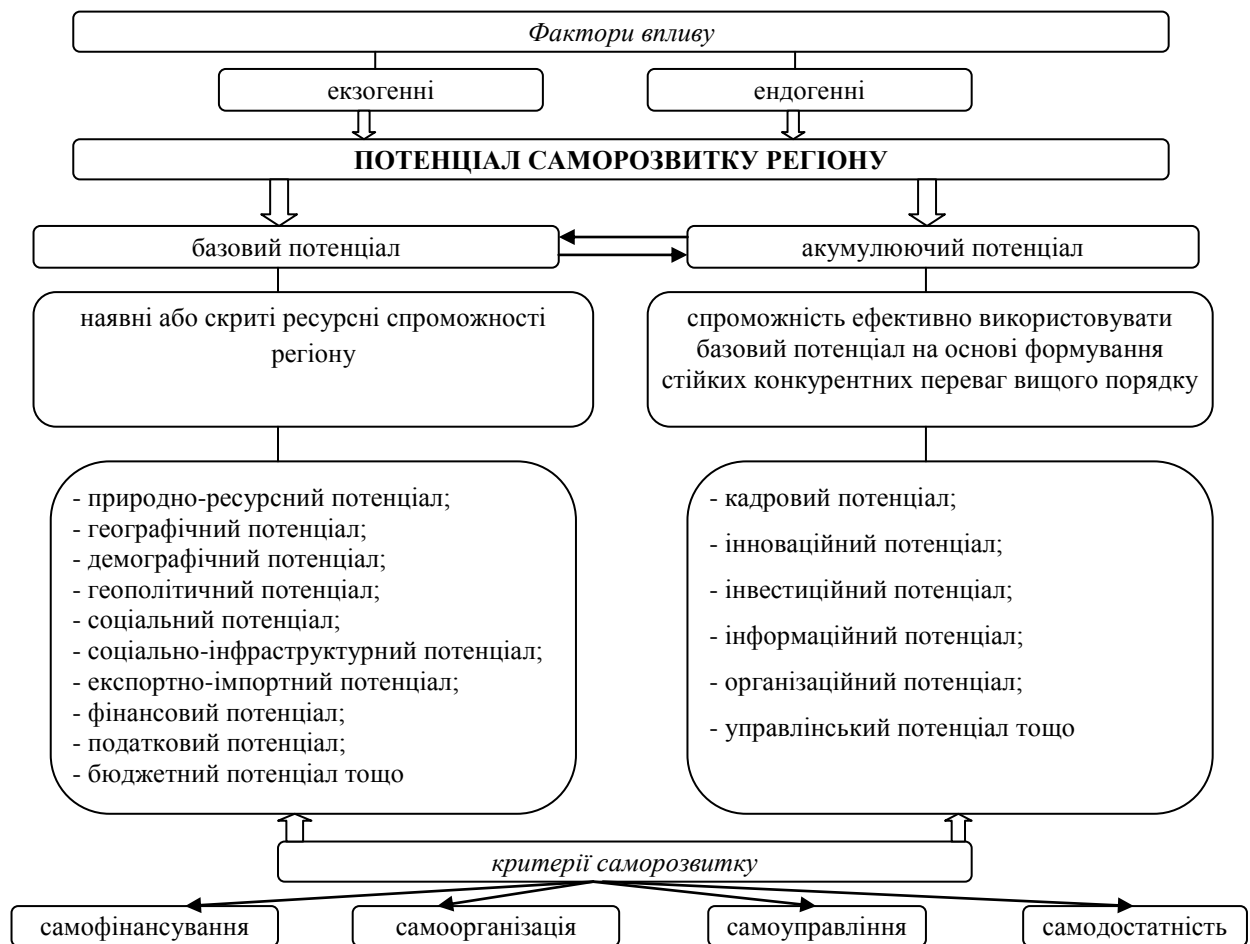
Фактори впливу

екзогенні

ендогенні

ПОТЕНЦІАЛ САМОРОЗВИТКУ РЕГІОНУ

базовий потенціал

акумулюючий потенціал

наявні або скриті ресурсні спроможності регіону

спроможність ефективно використовувати базовий потенціал на основі формування стійких конкурентних переваг вищого порядку

- природно-ресурсний потенціал;
- географічний потенціал;
- демографічний потенціал;
- геополітичний потенціал;
- соціальний потенціал;
- соціально-інфраструктурний потенціал;
- експортно-імпортний потенціал;
- фінансовий потенціал;
- податковий потенціал;
- бюджетний потенціал тощо

- кадровий потенціал;
- інноваційний потенціал;
- інвестиційний потенціал;
- інформаційний потенціал;
- організаційний потенціал;
- управлінський потенціал тощо

критерії саморозвитку

самофінансування

самоорганізація

самоуправління

самодостатність